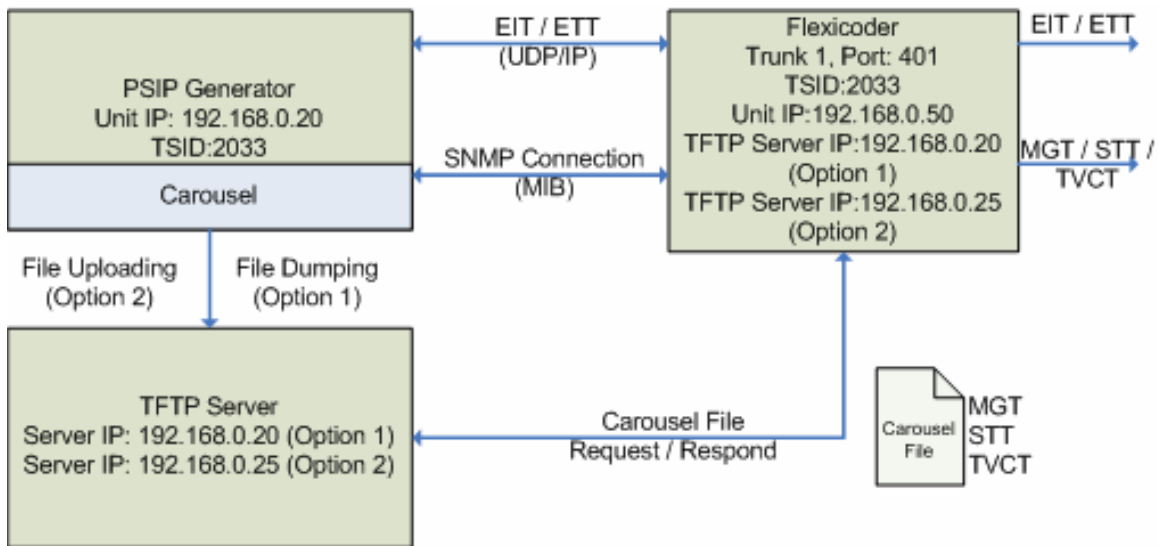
PSIP Generator
Unit IP: 192.168.0.20
TSID:2033

Carousel

EIT / ETT
(UDP/IP)

SNMP Connection
(MIB)

Flexicoder
Trunk 1, Port: 401
TSID:2033
Unit IP:192.168.0.50
TFTP Server IP:192.168.0.20
(Option 1)
TFTP Server IP:192.168.0.25
(Option 2)

EIT / ETT

MGT / STT / TVCT

File Uploading
(Option 2)

File Dumping
(Option 1)

TFTP Server
Server IP: 192.168.0.20 (Option 1)
Server IP: 192.168.0.25 (Option 2)

Carousel File
Request / Respond

Carousel File

MGT
STT
TVCT